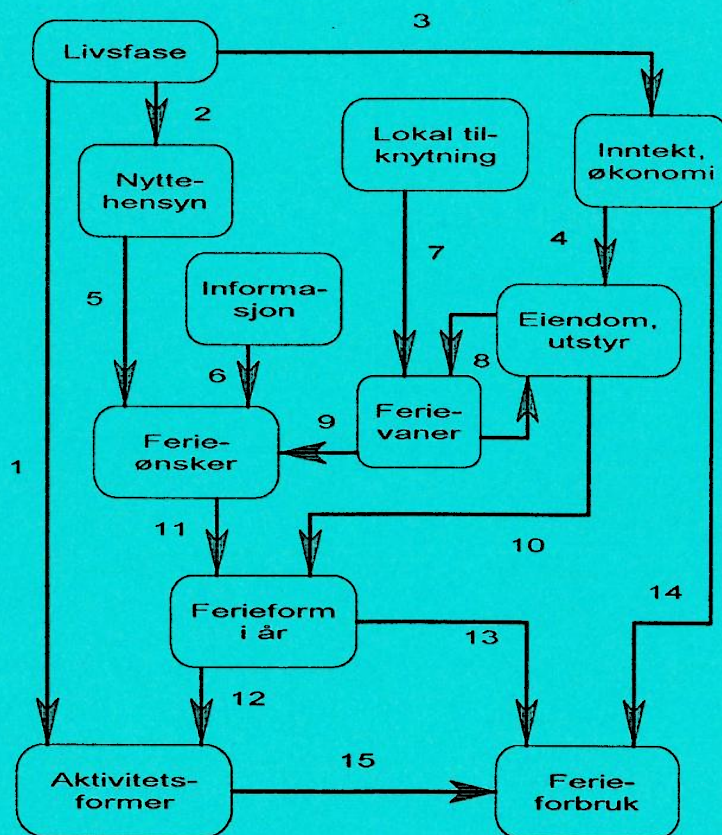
Livsfase

3

2

Nyttehensyn

Lokal tilknytning

Inntekt, økonomi

4

7

5

Informasjon

Eiendom, utstyr

8

6

Ferievaner

9

1

Ferieønsker

11

10

Ferieform i år

14

13

12

15

Aktivitetsformer

Ferieforbruk